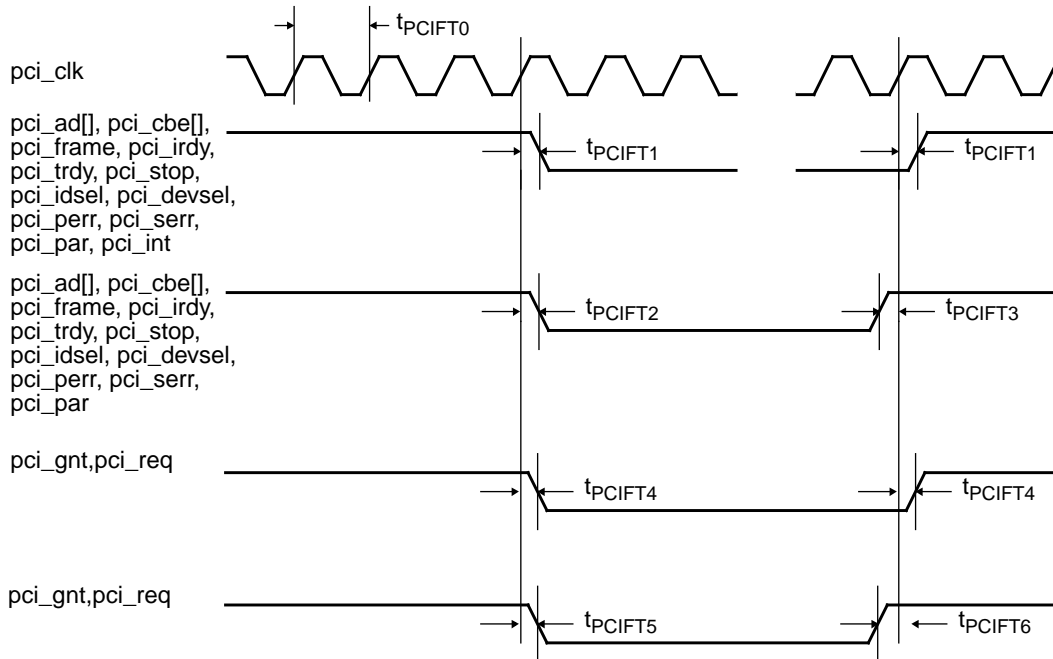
$t_{PCIFT0}$

pci_clk

pci_ad[], pci_cbe[], pci_frame, pci_irdy, pci_trdy, pci_stop, pci_idsel, pci_devsel, pci_perr, pci_serr, pci_par, pci_int

$t_{PCIFT1}$

$t_{PCIFT1}$

pci_ad[], pci_cbe[], pci_frame, pci_irdy, pci_trdy, pci_stop, pci_idsel, pci_devsel, pci_perr, pci_serr, pci_par

$t_{PCIFT2}$

$t_{PCIFT3}$

pci_gnt,pci_req

$t_{PCIFT4}$

$t_{PCIFT4}$

pci_gnt,pci_req

$t_{PCIFT5}$

$t_{PCIFT6}$